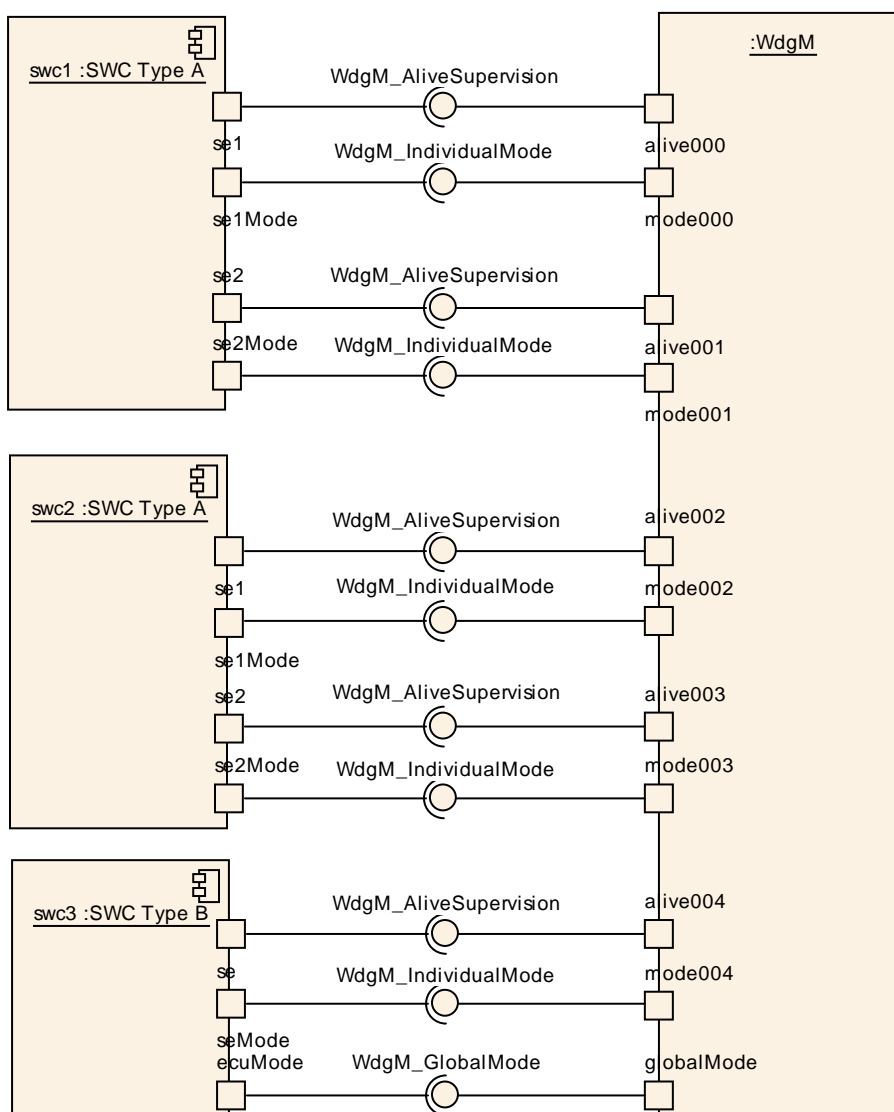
swc1 :SWC Type A

:WdgM

WdgM_AliveSupervision

se1

alive000

WdgM_IndividualMode

se1Mode

mode000

se2

WdgM_AliveSupervision

se2Mode

WdgM_IndividualMode

alive001

mode001

swc2 :SWC Type A

WdgM_AliveSupervision

alive002

se1

WdgM_IndividualMode

mode002

se1Mode

se2

WdgM_AliveSupervision

alive003

se2Mode

WdgM_IndividualMode

mode003

swc3 :SWC Type B

WdgM_AliveSupervision

alive004

se

WdgM_IndividualMode

mode004

seMode

ecuMode

WdgM_GlobalMode

globalMode